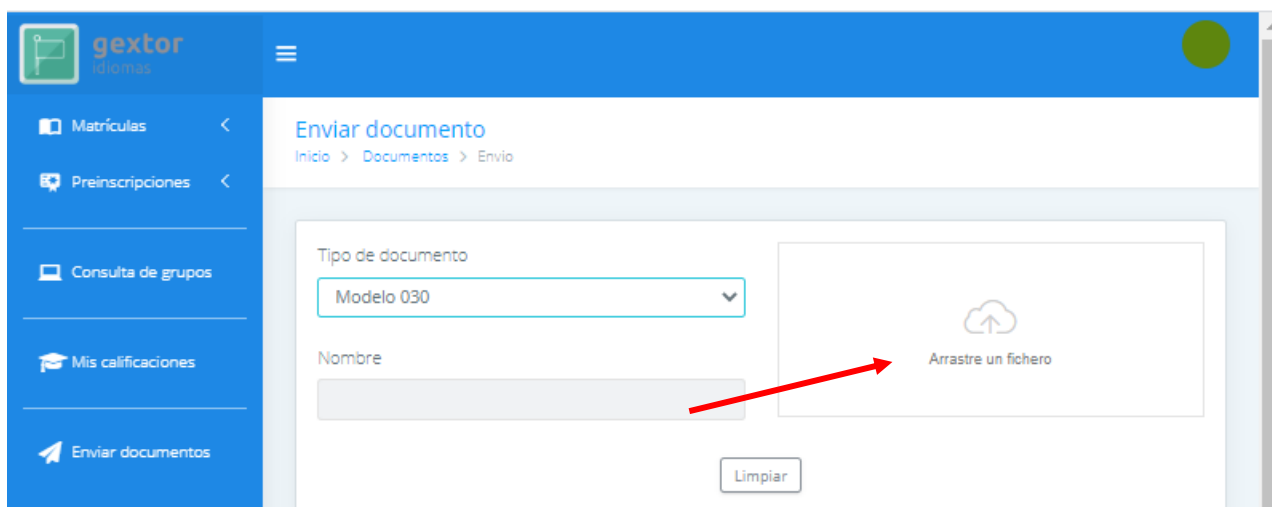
gextor
idiomas

Matrículas
Preinscripciones
Consulta de grupos
Mis calificaciones
Enviar documentos

Enviar documento
Inicio > Documentos > Envio

Tipo de documento
Modelo 030

Nombre

Arrastre un fichero

Limpiar